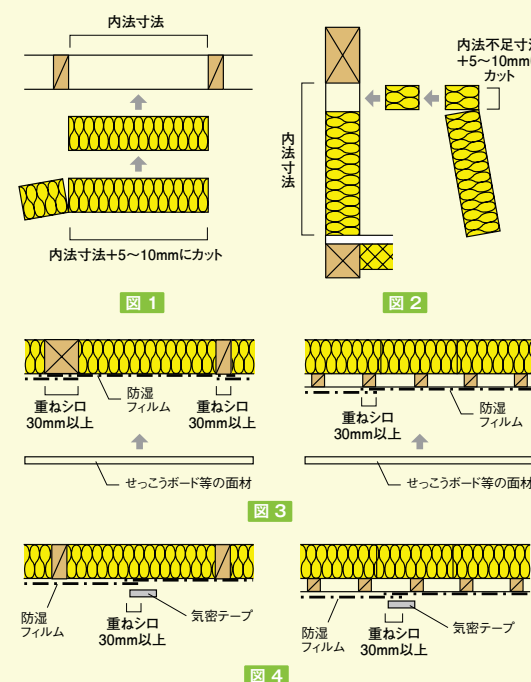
内法寸法

内法寸法+5～10mmにカット

図 1

内法寸法

内法不足寸法
+5～10mm
カット

図 2

重ねシロ
30mm以上

防湿
フィルム

重ねシロ
30mm以上

せっこうボード等の面材

重ねシロ
30mm以上

防湿
フィルム

せっこうボード等の面材

図 3

防湿
フィルム

重ねシロ
30mm以上

気密テープ

防湿
フィルム

重ねシロ
30mm以上

気密テープ

図 4